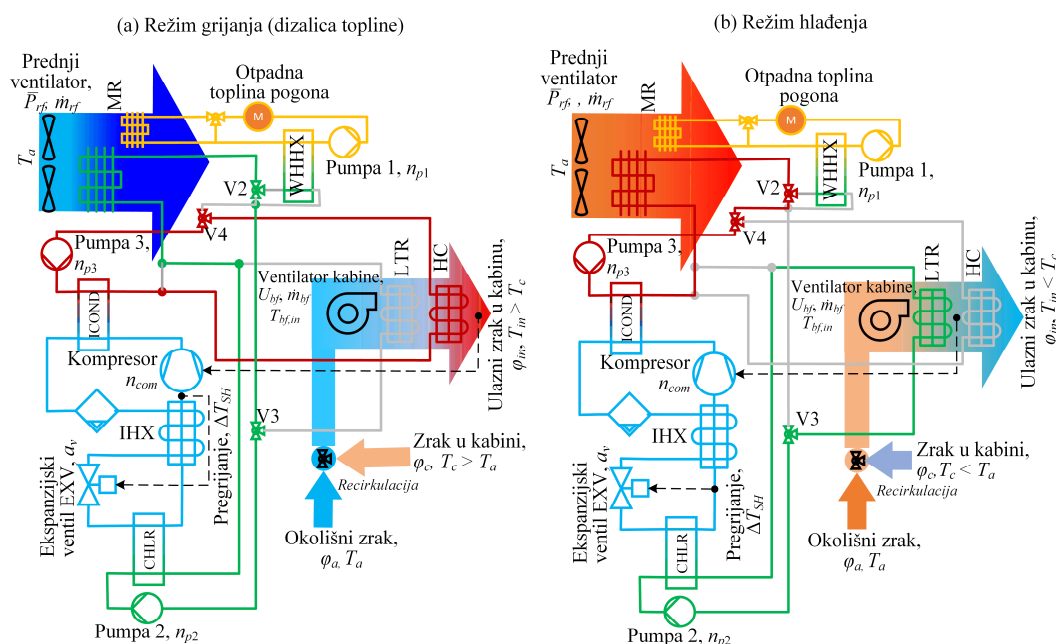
(a) Režim grijanja (dizalica topline)

Prednji ventilator, $\bar{P}_{rf}$, $\dot{m}_{rf}$

MR

Otpadna toplina pogona

M

$T_a$

WHHX

Pumpa 1, $n_{p1}$

V2

V4

Pumpa 3, $n_{p3}$

Ventilator kabine, $U_{bf}$, $\dot{m}_{bf}$ $T_{bf,in}$

LTR

HC

Ulazni zrak u kabinu, $\varphi_{in}$, $T_{in} > T_c$

ICOND

Kompresor $n_{com}$

IHX

Pregrijanje, $\Delta T_{SH}$

V3

Ekspanzijski ventil EXV, $a_v$

Zrak u kabini, $\varphi_c$, $T_c > T_a$

Recirkulacija

CHLR

Okolišni zrak, $\varphi_a$, $T_a$

Pumpa 2, $n_{p2}$

(b) Režim hlađenja

Prednji ventilator $\bar{P}_{rf}$, , $\dot{m}_{rf}$

MR

Otpadna toplina pogona

M

$T_a$

WHHX

Pumpa 1, $n_{p1}$

V2

V4

Pumpa 3, $n_{p3}$

Ventilator kabine, $U_{bf}$, $\dot{m}_{bf}$ $T_{bf,in}$

LTR

HC

Ulazni zrak u kabinu, $\varphi_{in}$, $T_{in} < T_c$

ICOND

Kompresor $n_{com}$

IHX

V3

Pregrijanje, $\Delta T_{SH}$

Ekspanzijski ventil EXV, $a_v$

Zrak u kabini, $\varphi_c$, $T_c < T_a$

Recirkulacija

CHLR

Okolišni zrak, $\varphi_a$, $T_a$

Pumpa 2, $n_{p2}$